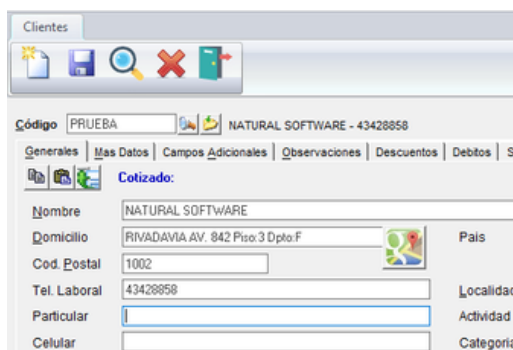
Clientes

Código PRUEBA NATURAL SOFTWARE - 43428858

Generales | Mas Datos | Campos Adicionales | Observaciones | Descuentos | Debitos | S

Cotizado:

Nombre NATURAL SOFTWARE

Domicilio RIVADAVIA AV. 842 Piso:3 Dpto:F

Pais

Cod. Postal 1002

Tel. Laboral 43428858

Localidad

Particular

Actividad

Celular

Categoria